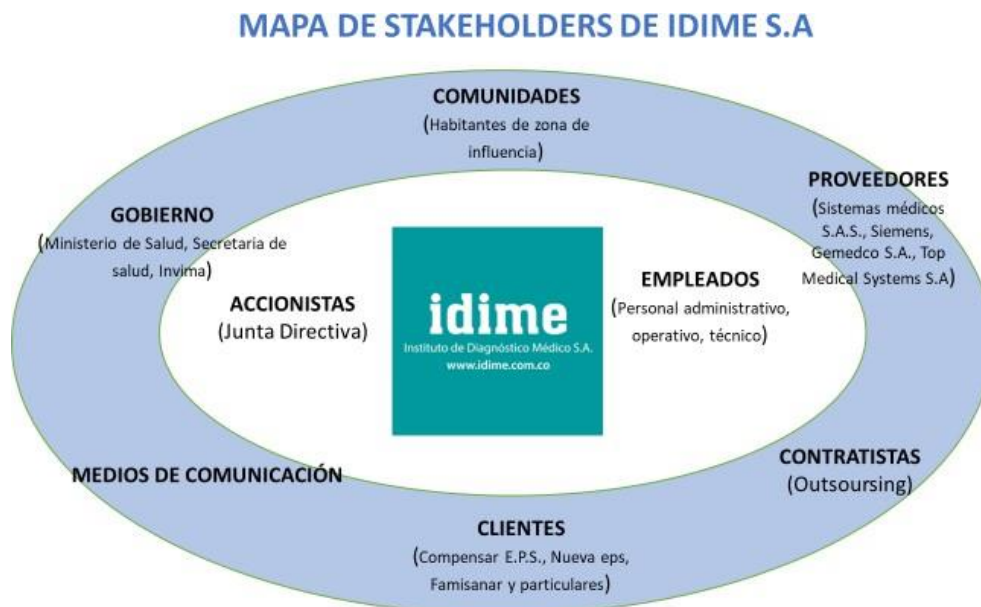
MAPA DE STAKEHOLDERS DE IDIME S.A

COMUNIDADES
(Habitantes de zona de influencia)

PROVEEDORES
(Sistemas médicos S.A.S., Siemens, Gemedco S.A., Top Medical Systems S.A)

GOBIERNO
(Ministerio de Salud, Secretaria de salud, Invima)

ACCIONISTAS
(Junta Directiva)

idime
Instituto de Diagnóstico Médico S.A.
www.idime.com.co

EMPLEADOS
(Personal administrativo, operativo, técnico)

MEDIOS DE COMUNICACIÓN

CONTRATISTAS
(Outsoursing)

CLIENTES
(Compensar E.P.S., Nueva eps, Famisanar y particulares)